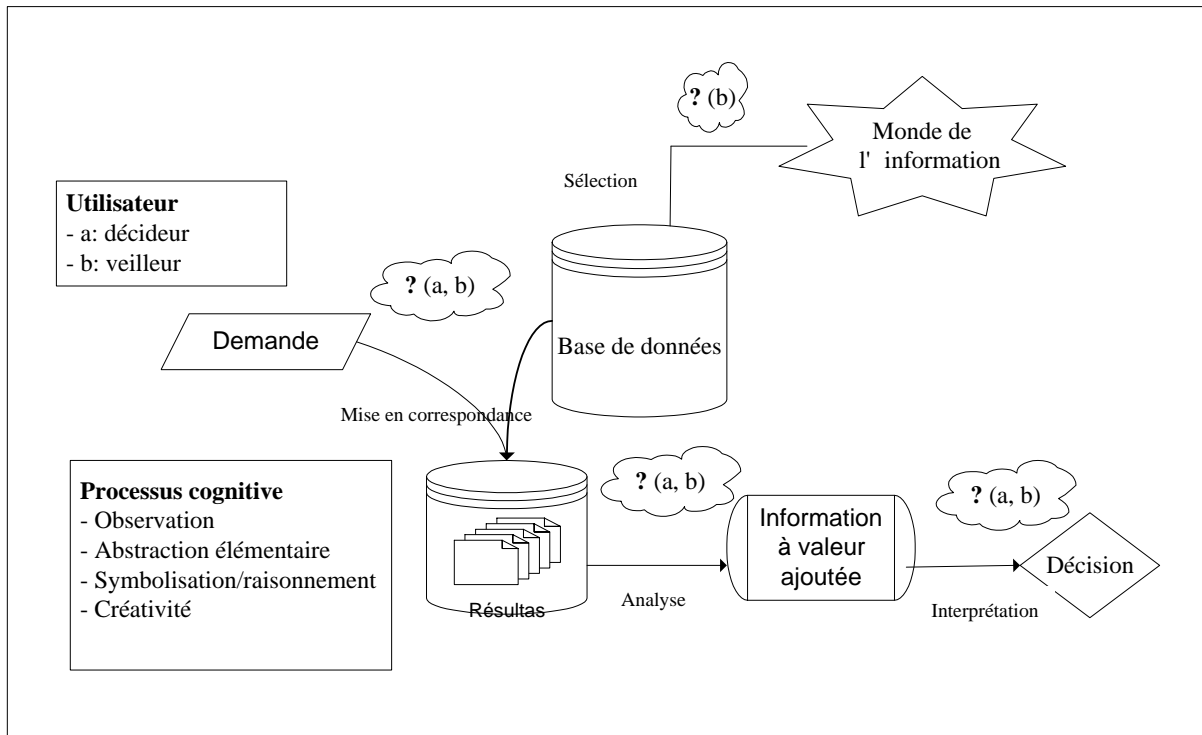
**?** (b)

Monde de l' information

Sélection

**Utilisateur**
- a: décideur
- b: veilleur

**?** (a, b)

Demande

Base de données

Mise en correspondance

**Processus cognitive**
- Observation
- Abstraction élémentaire
- Symbolisation/raisonnement
- Créativité

**?** (a, b)

Résultas

Analyse

Information à valeur ajoutée

**?** (a, b)

Décision

Interprétation